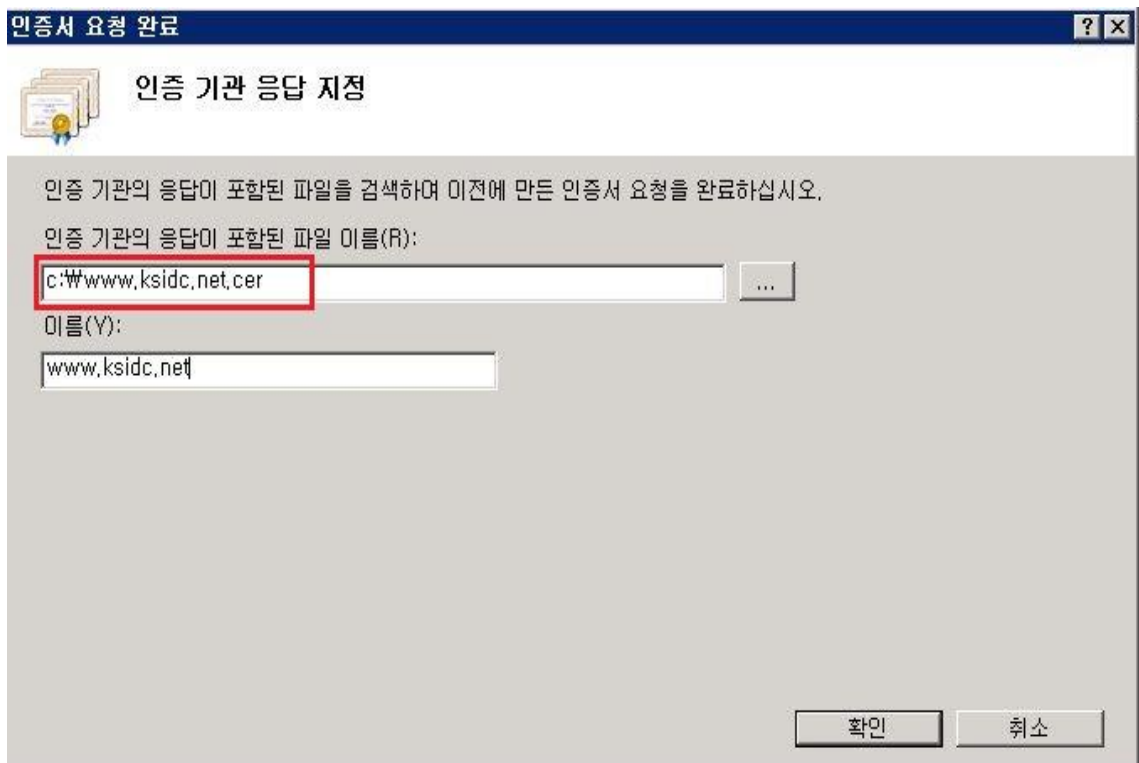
인증서 요청 완료

인증 기관 응답 지정

인증 기관의 응답이 포함된 파일을 검색하여 이전에 만든 인증서 요청을 완료하십시오.

인증 기관의 응답이 포함된 파일 이름(R):

c:₩www,ksidc,net,cer

...

이름(Y):

www,ksidc,net

확인

취소